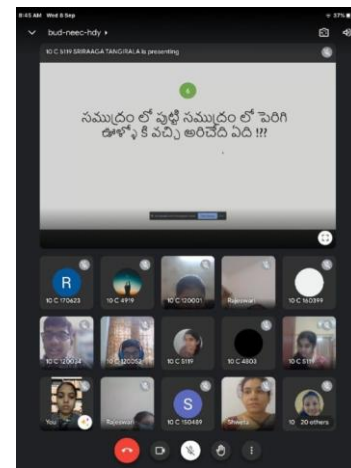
8:45 AM Wed 8 Sep
37%
bud-neec-hdy
10 C 5119 SRIRAAGA TANGIRALA is presenting
సముద్రం లో పుట్టి సముద్రం లో పెరిగి ఊళ్ళో కి వచ్చి అరిచేది ఏది !!!
R
10 C 170623
10 C 4919
10 C 120001
Rajeswari
10 C 160394
10 C 120034
10 C 120052
10 C 5119
10 C 4803
10 C 5119
You
Rajeswari
S
10 C 150489
Shweta
10 20 others